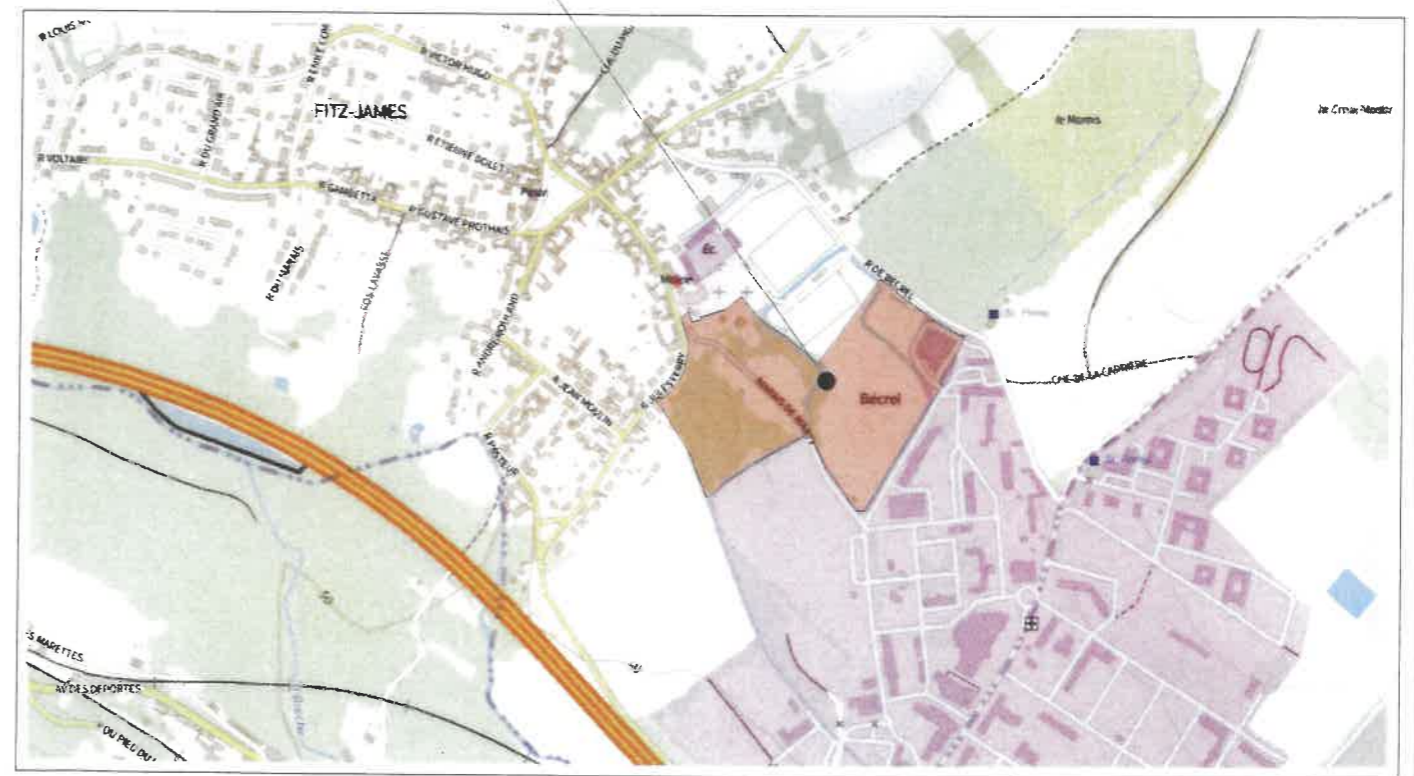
R LOUIS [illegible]
R VICTOR HUGO
FITZ-JAMES
le Marais
la Croix Mazier
R VOLTAIRE
R DU GRAND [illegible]
R ETIENNE DOLET
R GAMBETTA
R GUSTAVE PROTHAIS
R DU MARAIS
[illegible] LAMASSE
R ANDRE ROLAND
R JEAN MOULIN
R PASTEUR
R JULES FERRY
Mairie
R DE BECREL
Bécrel
CHE DE LA CARRIERE
S MARETTES
AV DES DEPORTES
DU PIED DU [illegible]